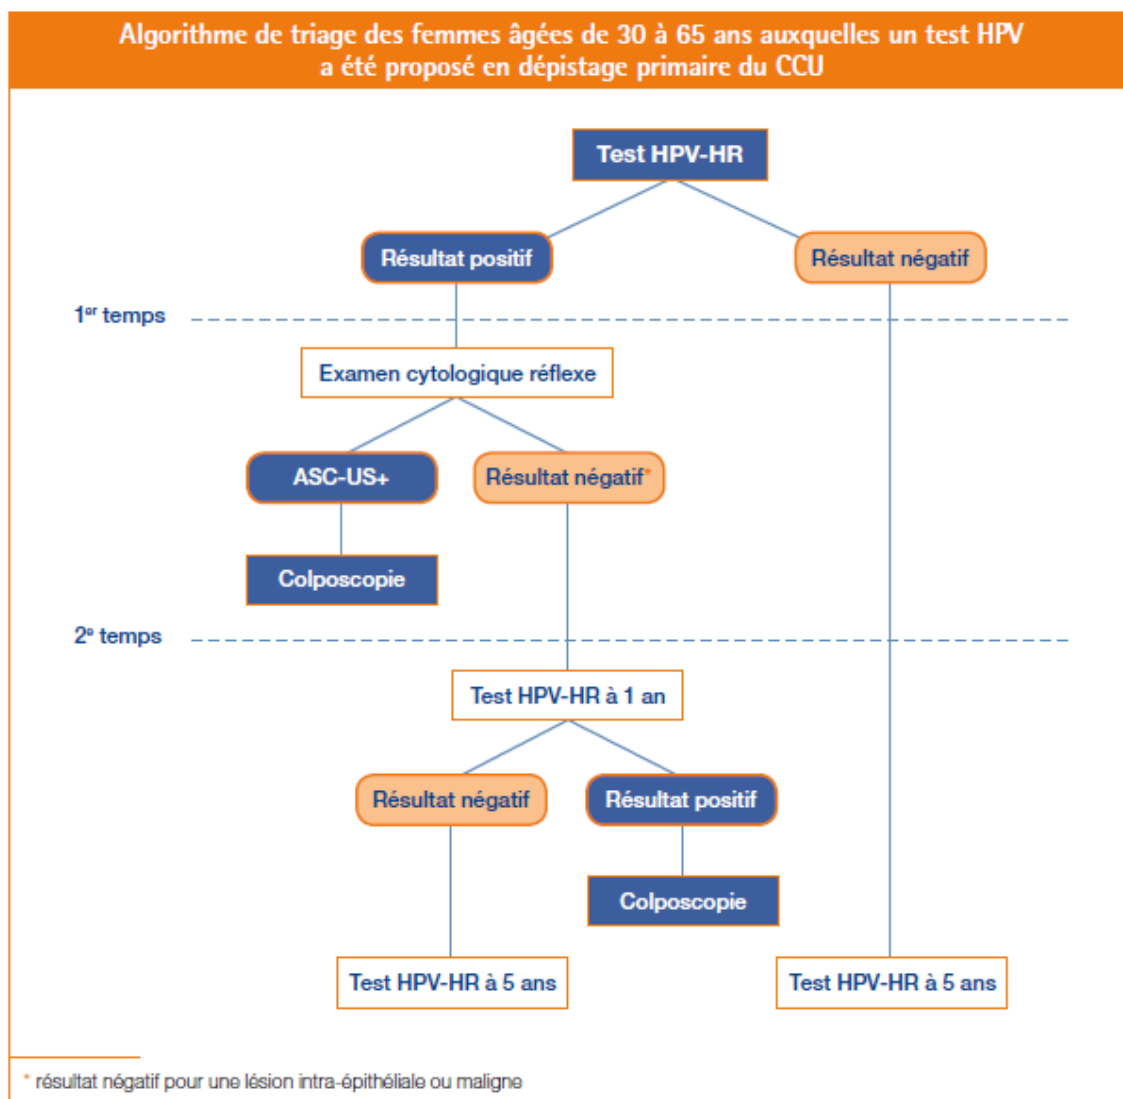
Algorithme de triage des femmes âgées de 30 à 65 ans auxquelles un test HPV a été proposé en dépistage primaire du CCU

Test HPV-HR

Résultat positif

Résultat négatif

1$^{er}$ temps

Examen cytologique réflexe

ASC-US+

Résultat négatif*

Colposcopie

2$^{e}$ temps

Test HPV-HR à 1 an

Résultat négatif

Résultat positif

Colposcopie

Test HPV-HR à 5 ans

Test HPV-HR à 5 ans

* résultat négatif pour une lésion intra-épithéliale ou maligne